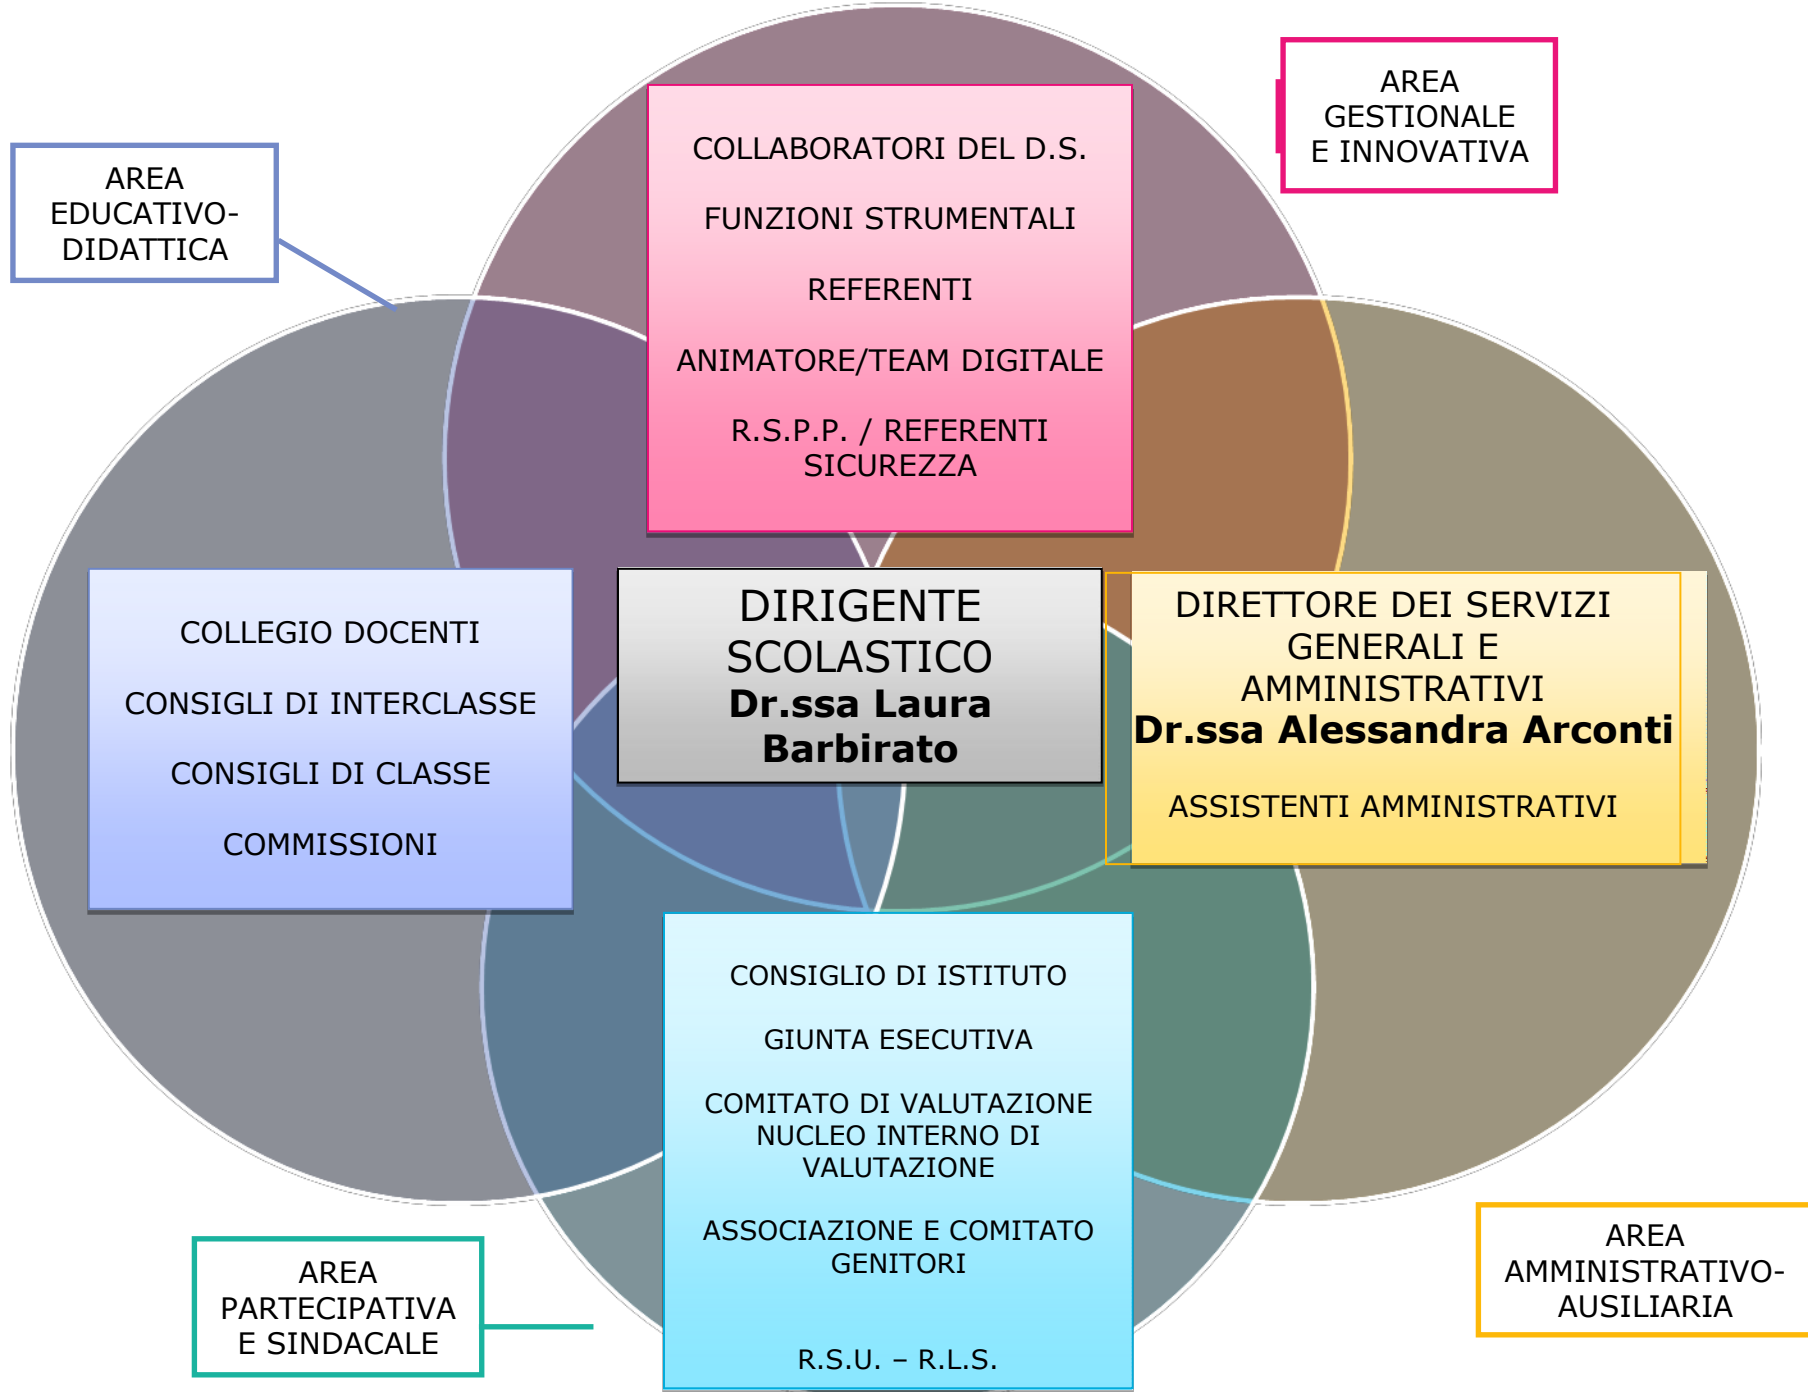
AREA EDUCATIVO-DIDATTICA

COLLABORATORI DEL D.S.

FUNZIONI STRUMENTALI

REFERENTI

ANIMATORE/TEAM DIGITALE

R.S.P.P. / REFERENTI SICUREZZA

AREA GESTIONALE E INNOVATIVA

COLLEGIO DOCENTI

CONSIGLI DI INTERCLASSE

CONSIGLI DI CLASSE

COMMISSIONI

DIRIGENTE SCOLASTICO
**Dr.ssa Laura Barbirato**

DIRETTORE DEI SERVIZI GENERALI E AMMINISTRATIVI
**Dr.ssa Alessandra Arconti**

ASSISTENTI AMMINISTRATIVI

CONSIGLIO DI ISTITUTO

GIUNTA ESECUTIVA

COMITATO DI VALUTAZIONE
NUCLEO INTERNO DI VALUTAZIONE

ASSOCIAZIONE E COMITATO GENITORI

R.S.U. – R.L.S.

AREA PARTECIPATIVA E SINDACALE

AREA AMMINISTRATIVO-AUSILIARIA